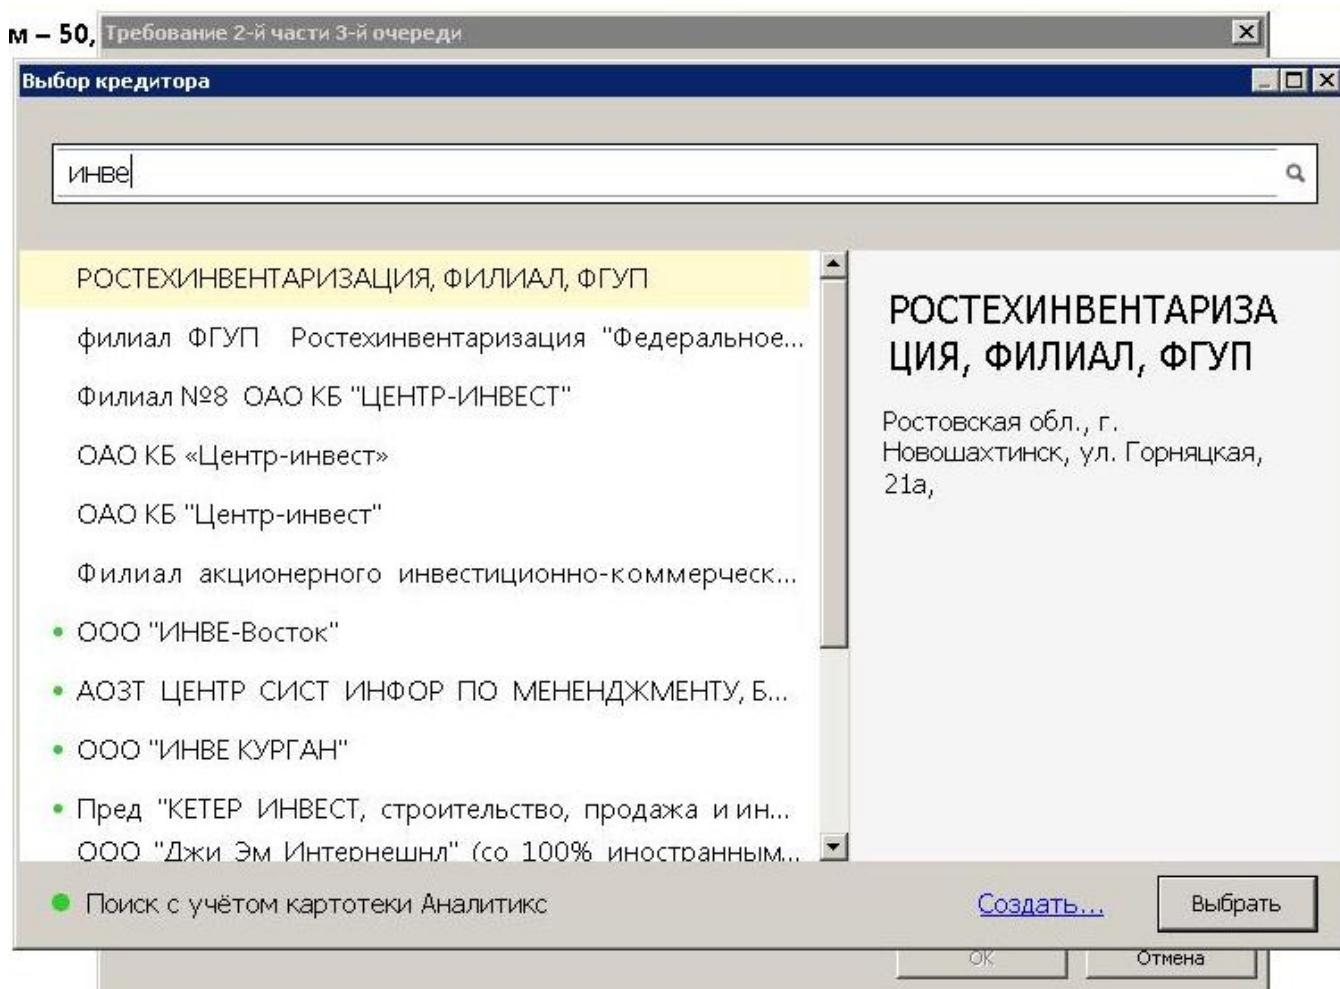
м – 50, Требование 2-й части 3-й очереди

Выбор кредитора

инве

РОСТЕХИНВЕНТАРИЗАЦИЯ, ФИЛИАЛ, ФГУП

филиал ФГУП Ростехинвентаризация "Федеральное...

Филиал №8 ОАО КБ "ЦЕНТР-ИНВЕСТ"

ОАО КБ «Центр-инвест»

ОАО КБ "Центр-инвест"

Филиал акционерного инвестиционно-коммерческ...

• ООО "ИНВЕ-Восток"

• АОЗТ ЦЕНТР СИСТ ИНФОР ПО МЕНЕНДЖМЕНТУ, Б...

• ООО "ИНВЕ КУРГАН"

• Пред "КЕТЕР ИНВЕСТ, строительство, продажа и ин...

ООО "Джи Эм Интернешнл" (со 100% иностранным...

РОСТЕХИНВЕНТАРИЗАЦИЯ, ФИЛИАЛ, ФГУП

Ростовская обл., г. Новошахтинск, ул. Горняцкая, 21а,

Поиск с учётом картотеки Аналитикс

Создать...

Выбрать

ОК

Отмена